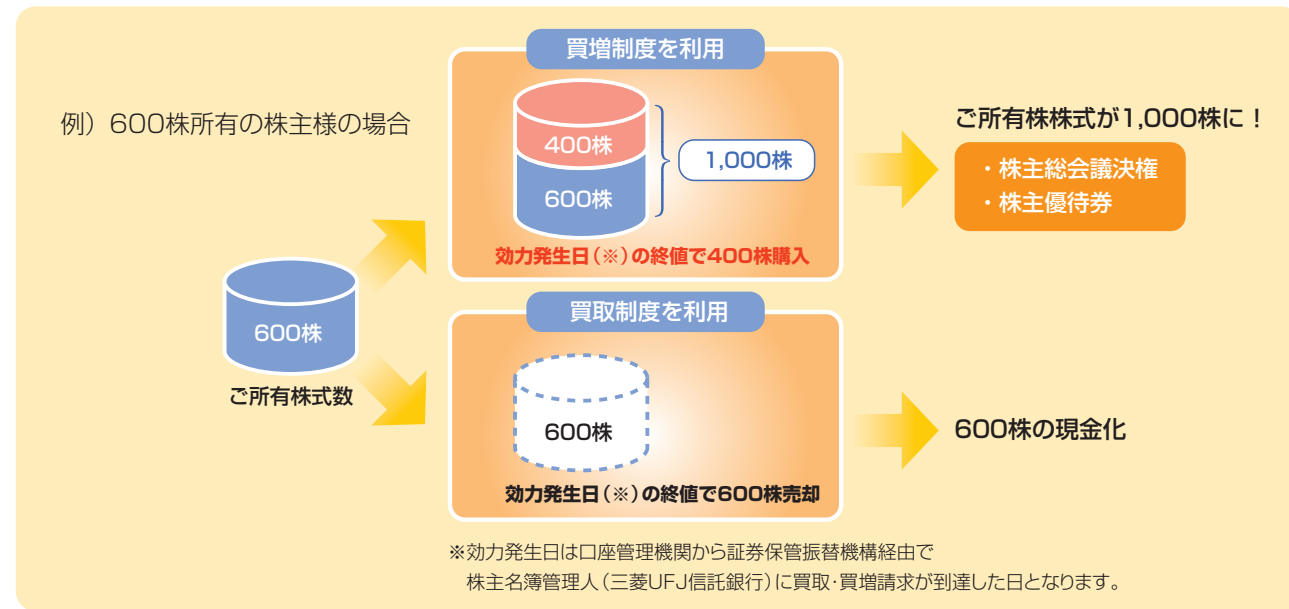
例）600株所有の株主様の場合

600株

ご所有株式数

買増制度を利用

400株

600株

1,000株

効力発生日（※）の終値で400株購入

ご所有株株式が1,000株に！

・株主総会議決権
・株主優待券

買取制度を利用

600株

効力発生日（※）の終値で600株売却

600株の現金化

※効力発生日は口座管理機関から証券保管振替機構経由で株主名簿管理人（三菱UFJ信託銀行）に買取・買増請求が到達した日となります。